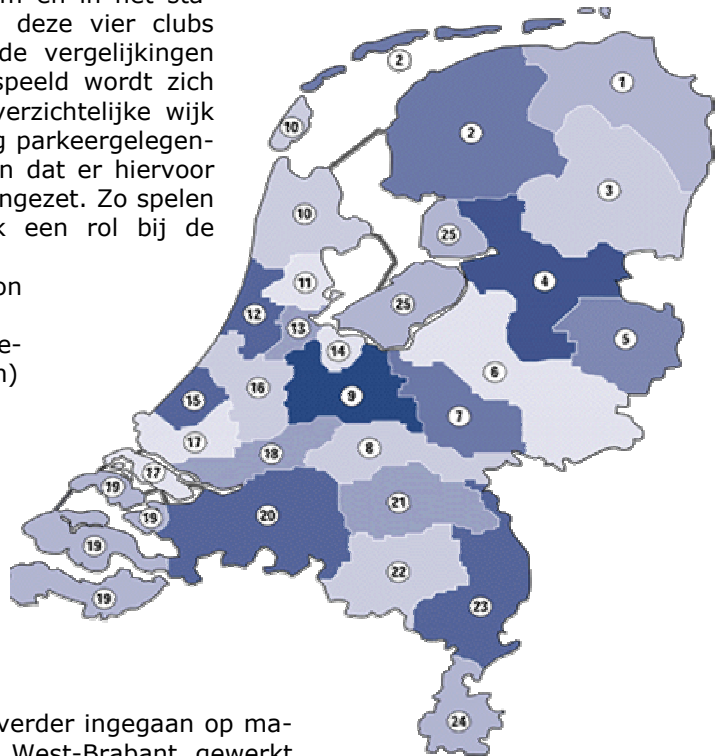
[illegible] en in het sta- deze vier clubs de vergelijkingen speeld wordt zich verzichtelijke wijk g parkeergelegen- n dat er hiervoor ngezet. Zo spelen k een rol bij de

on

e- n)

2
1
10
2
3
10
25
4
11
25
12
13
5
14
6
16
9
15
7
17
8
18
17
19
19
20
21
19
22
19
23
24

verder ingegaan op ma- West-Brabant gewerkt